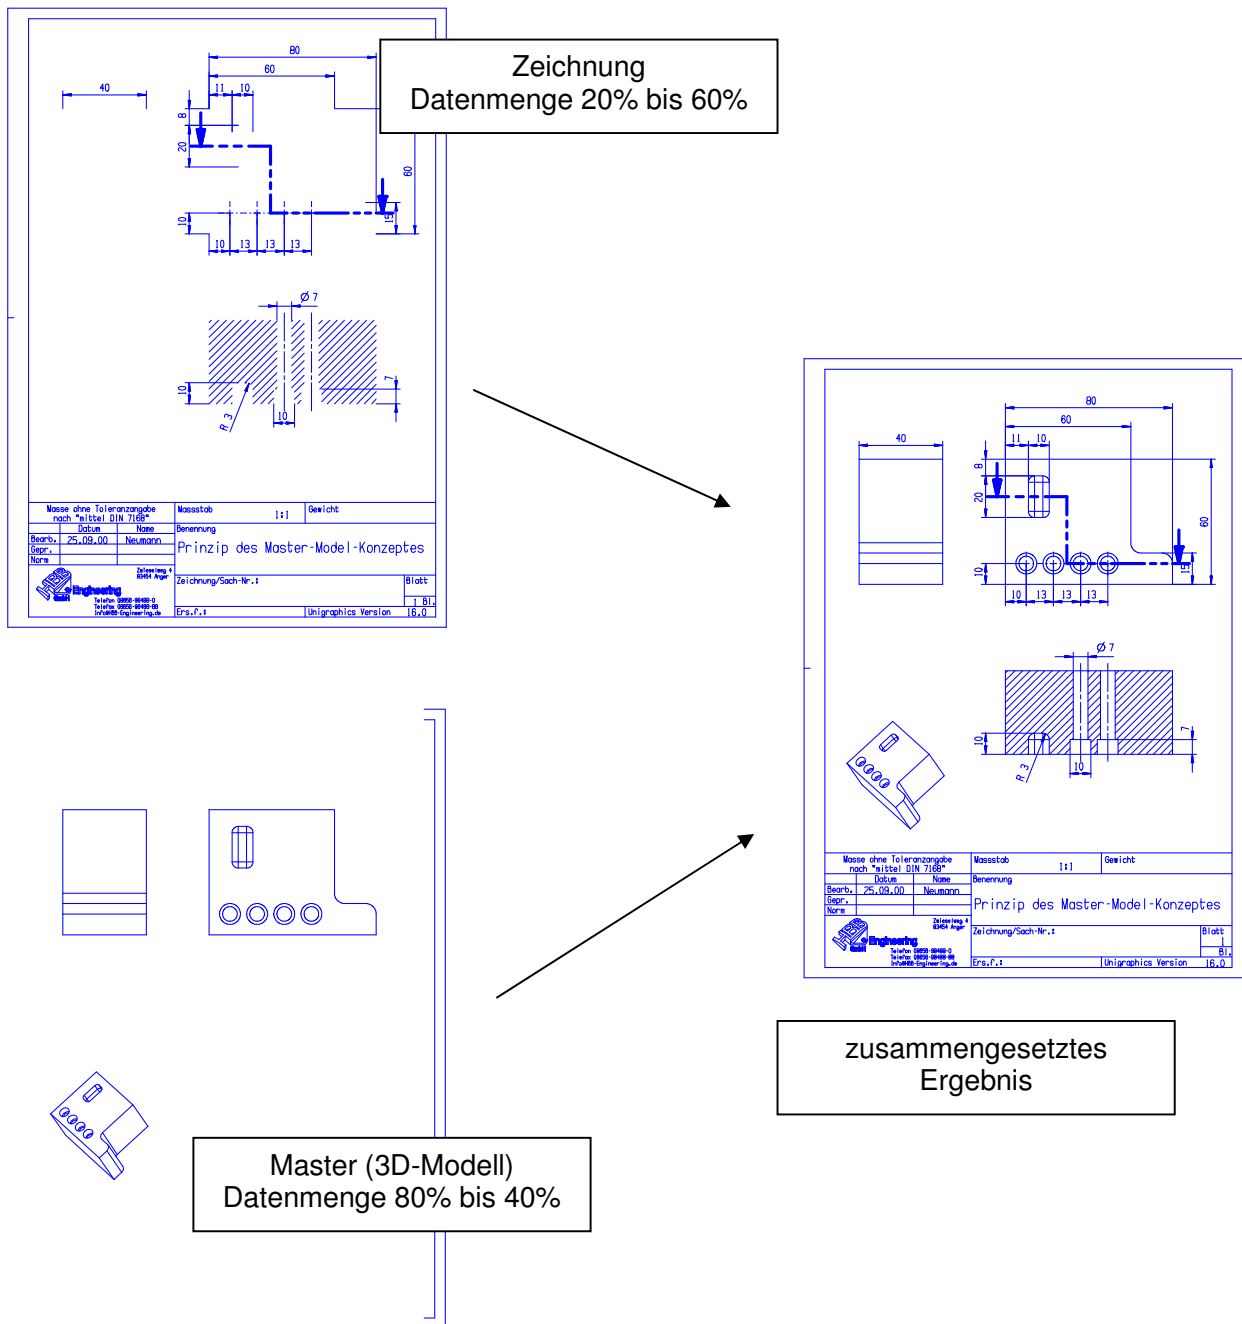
80

60

40

11 10

8

20

60

10

10 13 13 13

15

Zeichnung
Datenmenge 20% bis 60%

Ø 7

10

7

R 3

10

| Masse ohne Toleranzangabe nach "mittel DIN 7168" | Massstab 1:1 | Gewicht |
|---|---|---|
| | Datum | Name |
| Bearb. | 25.09.00 | Neumann |
| Gepr. | | |
| Norm | | |

Benennung
Prinzip des Master-Model-Konzeptes

Zeichnung/Sach-Nr.:

Blatt
1 Bl.

Ers.f.:

Unigraphics Version 16.0

Engineering

80

60

40

11 10

8

20

60

10

10 13 13 13

15

Ø 7

10

7

R 3

10

| Masse ohne Toleranzangabe nach "mittel DIN 7168" | Massstab 1:1 | Gewicht |
|---|---|---|
| | Datum | Name |
| Bearb. | 25.09.00 | Neumann |
| Gepr. | | |
| Norm | | |

Benennung
Prinzip des Master-Model-Konzeptes

Zeichnung/Sach-Nr.:

Blatt
Bl.

Ers.f.:

Unigraphics Version 16.0

Engineering

zusammengesetztes
Ergebnis

Master (3D-Modell)
Datenmenge 80% bis 40%